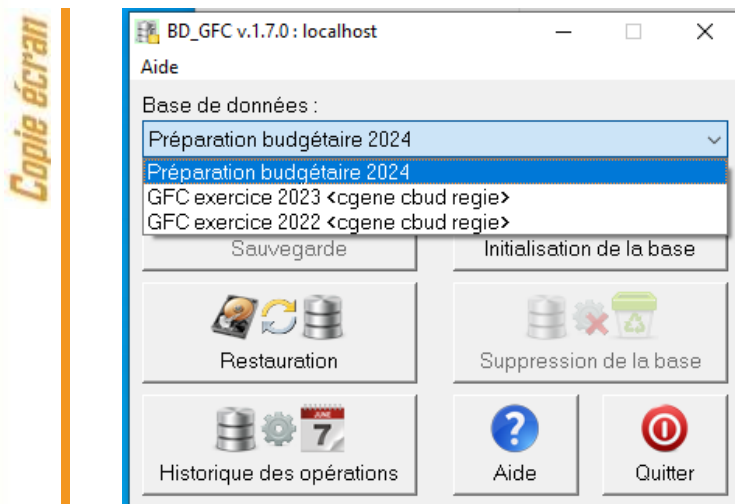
Copie écran

BD_GFC v.1.7.0 : localhost

Aide

Base de données :

Préparation budgétaire 2024

Préparation budgétaire 2024
GFC exercice 2023 <cgene cbud regie>
GFC exercice 2022 <cgene cbud regie>

Sauvegarde

Initialisation de la base

Restauration

Suppression de la base

JUNE
7

Historique des opérations

Aide

Quitter